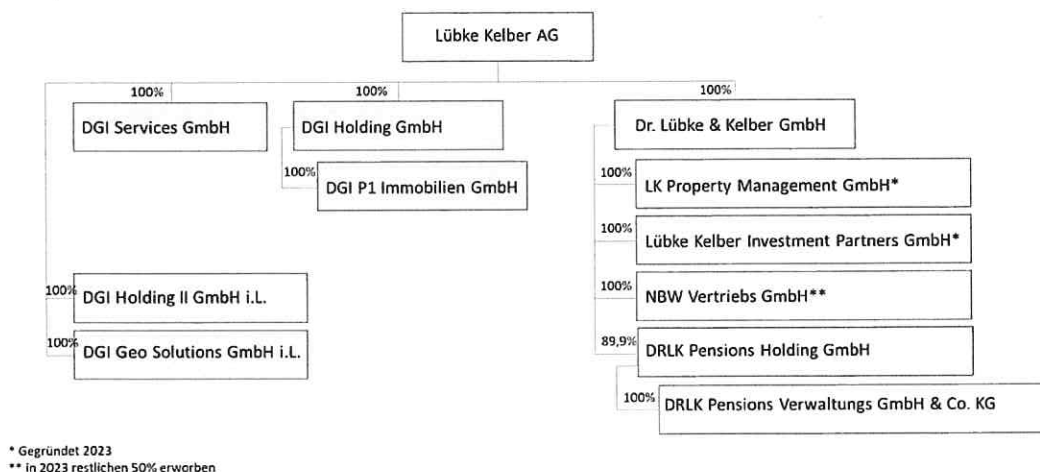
Lübke Kelber AG

100%
DGI Services GmbH

100%
DGI Holding GmbH

100%
DGI P1 Immobilien GmbH

100%
Dr. Lübke & Kelber GmbH

100%
LK Property Management GmbH*

100%
Lübke Kelber Investment Partners GmbH*

100%
NBW Vertriebs GmbH**

89,9%
DRLK Pensions Holding GmbH

100%
DRLK Pensions Verwaltungs GmbH & Co. KG

100%
DGI Holding II GmbH i.L.

100%
DGI Geo Solutions GmbH i.L.

* Gegründet 2023
** in 2023 restlichen 50% erworben